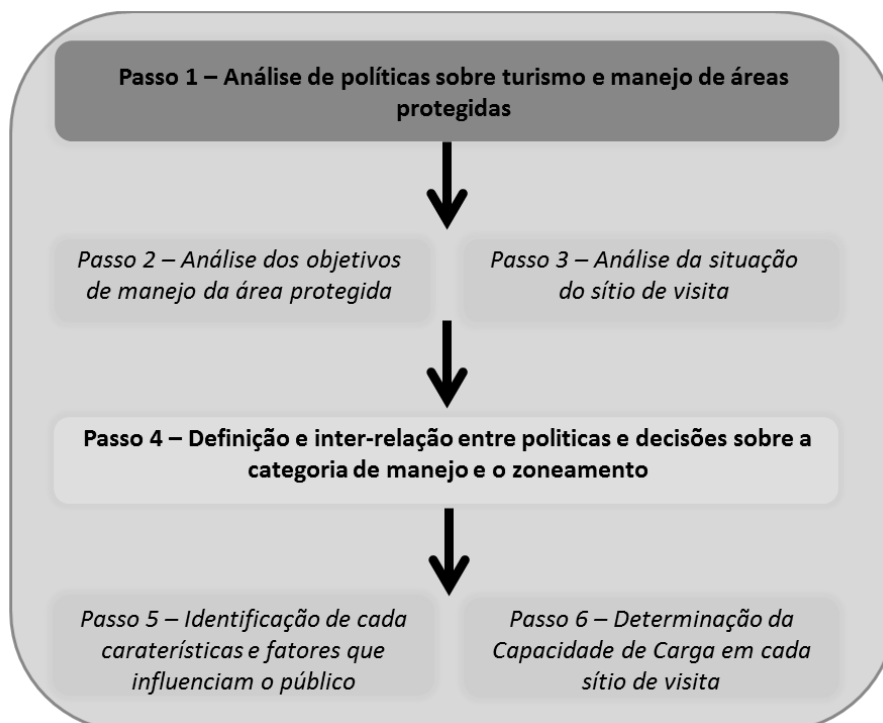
Passo 1 – Análise de políticas sobre turismo e manejo de áreas protegidas

Passo 2 – Análise dos objetivos de manejo da área protegida

Passo 3 – Análise da situação do sítio de visita

Passo 4 – Definição e inter-relação entre politicas e decisões sobre a categoria de manejo e o zoneamento

Passo 5 – Identificação de cada caraterísticas e fatores que influenciam o público

Passo 6 – Determinação da Capacidade de Carga em cada sítio de visita